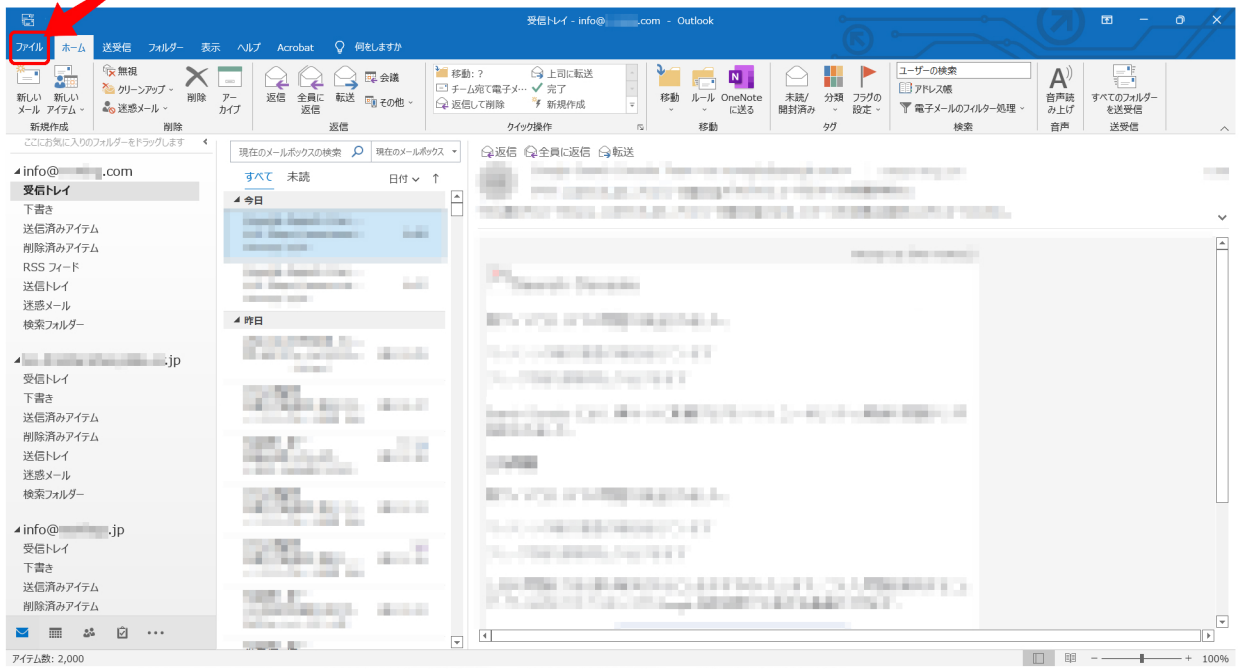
受信トレイ - info@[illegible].com - Outlook

ファイル ホーム 送受信 フォルダー 表示 ヘルプ Acrobat 何をしますか

新しいメール 新しいアイテム 新規作成
無視 クリーンアップ 迷惑メール 削除 アーカイブ 削除
返信 全員に返信 転送 会議 その他 返信
移動: ? チーム宛て電子メ… 返信して削除 上司に転送 完了 新規作成 クイック操作
移動 ルール OneNoteに送る 移動
未読/開封済み 分類 フラグの設定 タグ
ユーザーの検索 アドレス帳 電子メールのフィルター処理 検索
音声読み上げ 音声
すべてのフォルダーを送受信 送受信

ここにお気に入りのフォルダーをドラッグします

info@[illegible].com
受信トレイ
下書き
送信済みアイテム
削除済みアイテム
RSS フィード
送信トレイ
迷惑メール
検索フォルダー

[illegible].jp
受信トレイ
下書き
送信済みアイテム
削除済みアイテム
送信トレイ
迷惑メール
検索フォルダー

info@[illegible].jp
受信トレイ
下書き
送信済みアイテム
削除済みアイテム

現在のメールボックスの検索 現在のメールボックス
すべて 未読 日付 ↑
今日
昨日

返信 全員に返信 転送

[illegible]

アイテム数: 2,000
100%